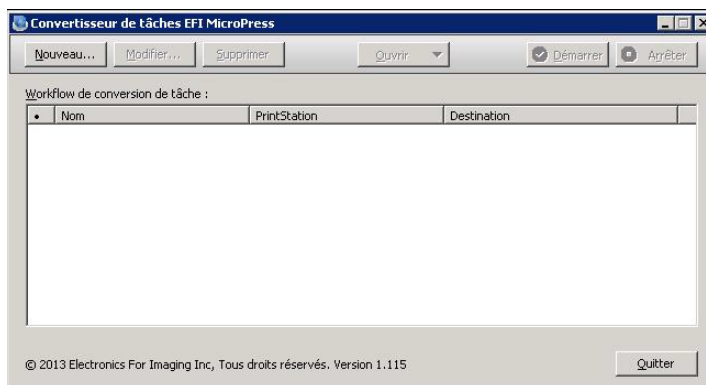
Convertisseur de tâches EFI MicroPress

Nouveau... Modifier... Supprimer Ouvrir Démarrer Arrêter

Workflow de conversion de tâche :

| • | Nom | PrintStation | Destination |
|---|---|---|---|

© 2013 Electronics For Imaging Inc, Tous droits réservés. Version 1.115

Quitter